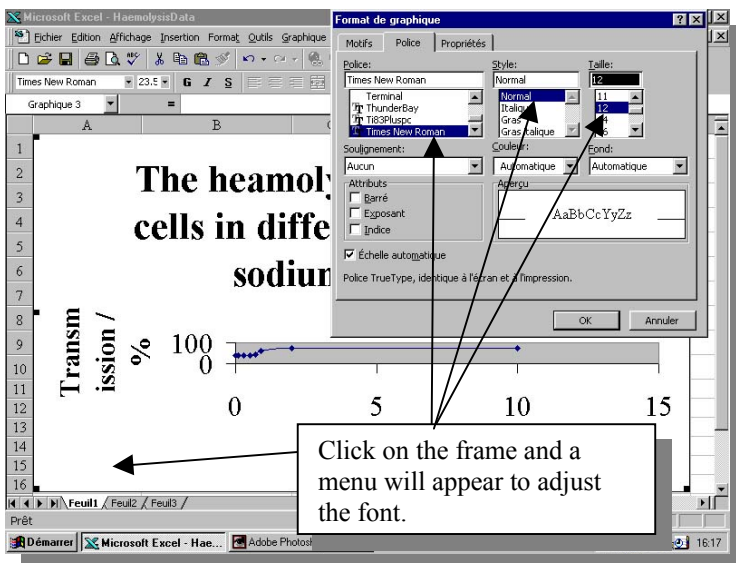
Microsoft Excel - HaemolysisData

Fichier Edition Affichage Insertion Format Outils Graphique

Times New Roman 23.5 G I S

Graphique 3 =

A B

1
2
3
4
5
6
7
8
9
10
11
12
13
14
15
16

The heamoly
cells in diffe
sodiun

Transm
ission /
%

100
0

0 5 10 15

Feuil1 Feuil2 Feuil3

Prêt

Démarrer Microsoft Excel - Hae... Adobe Photosh 16:17

Format de graphique

Motifs Police Propriétés

Police:
Times New Roman
Terminal
ThunderBay
Ti83Pluspc
Times New Roman

Style:
Normal
Normal
Italique
Gras
Gras italique

Taille:
12
11
12
14
16

Soulignement:
Aucun

Couleur:
Automatique

Fond:
Automatique

Attributs
Barré
Exposant
Indice

Aperçu
AaBbCcYyZz

Échelle automatique

Police TrueType, identique à l'écran et à l'impression.

OK Annuler

Click on the frame and a menu will appear to adjust the font.